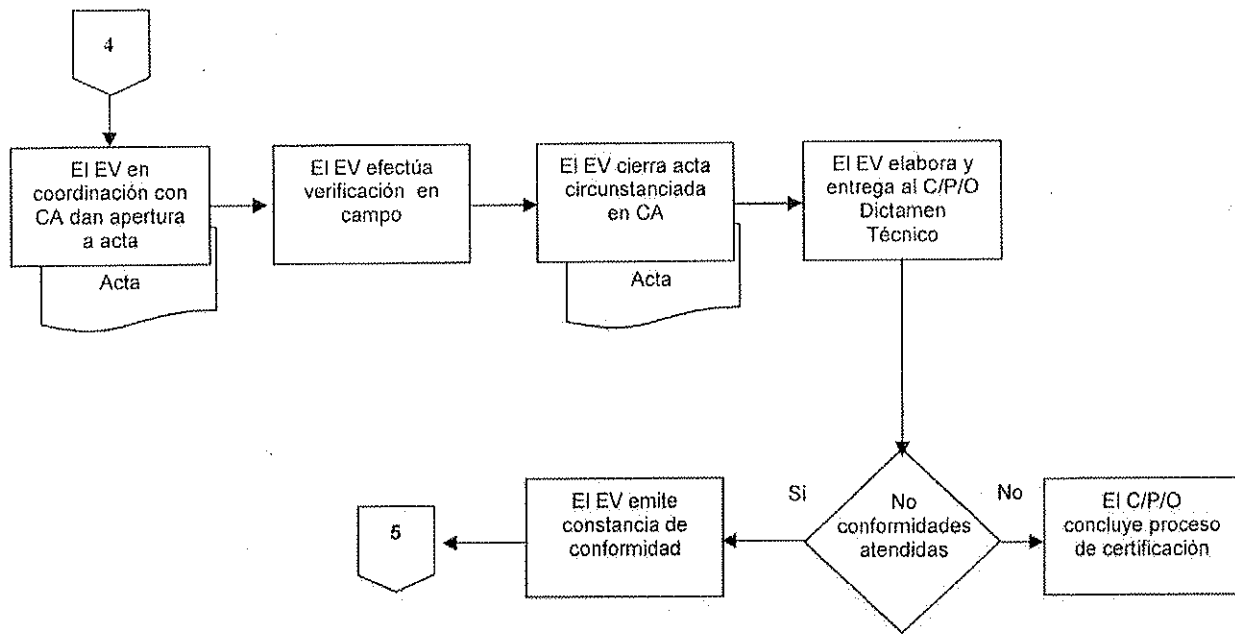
4

El EV en coordinación con CA dan apertura a acta

Acta

El EV efectúa verificación en campo

El EV cierra acta circunstanciada en CA

Acta

El EV elabora y entrega al C/P/O Dictamen Técnico

No conformidades atendidas

Si

No

El EV emite constancia de conformidad

El C/P/O concluye proceso de certificación

5